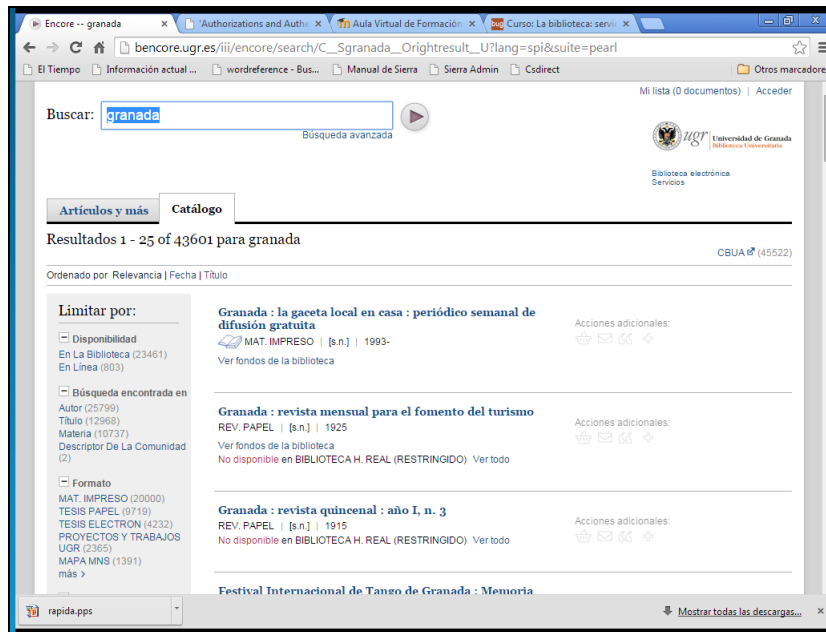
Encore -- granada ×
'Authorizations and Authe ×
Aula Virtual de Formación ×
Curso: La biblioteca: servi ×

bencore.ugr.es/iii/encore/search/C__Sgranada__Orightresult__U?lang=spi&suite=pearl

El Tiempo | Información actual ... | wordreference - Bus... | Manual de Sierra | Sierra Admin | Csdirect | Otros marcadores

Mi lista (0 documentos) | Acceder

Buscar: granada
Búsqueda avanzada

ugr Universidad de Granada Biblioteca Universitaria

Biblioteca electrónica
Servicios

Artículos y más | Catálogo

Resultados 1 - 25 of 43601 para granada

CBUA (45522)

Ordenado por Relevancia | Fecha | Título

Limitar por:

Disponibilidad
En La Biblioteca (23461)
En Línea (803)

Búsqueda encontrada en
Autor (25799)
Título (12968)
Materia (10737)
Descriptor De La Comunidad (2)

Formato
MAT. IMPRESO (20000)
TESIS PAPEL (9719)
TESIS ELECTRON (4232)
PROYECTOS Y TRABAJOS UGR (2365)
MAPA MNS (1391)
más >

Granada : la gaceta local en casa : periódico semanal de difusión gratuita
MAT. IMPRESO | [s.n.] | 1993-
Ver fondos de la biblioteca

Acciones adicionales:

Granada : revista mensual para el fomento del turismo
REV. PAPEL | [s.n.] | 1925
Ver fondos de la biblioteca
No disponible en BIBLIOTECA H. REAL (RESTRINGIDO) Ver todo

Acciones adicionales:

Granada : revista quincenal : año I, n. 3
REV. PAPEL | [s.n.] | 1915
No disponible en BIBLIOTECA H. REAL (RESTRINGIDO) Ver todo

Acciones adicionales:

Festival Internacional de Tango de Granada : Memoria

rapida.pps

Mostrar todas las descargas... ×